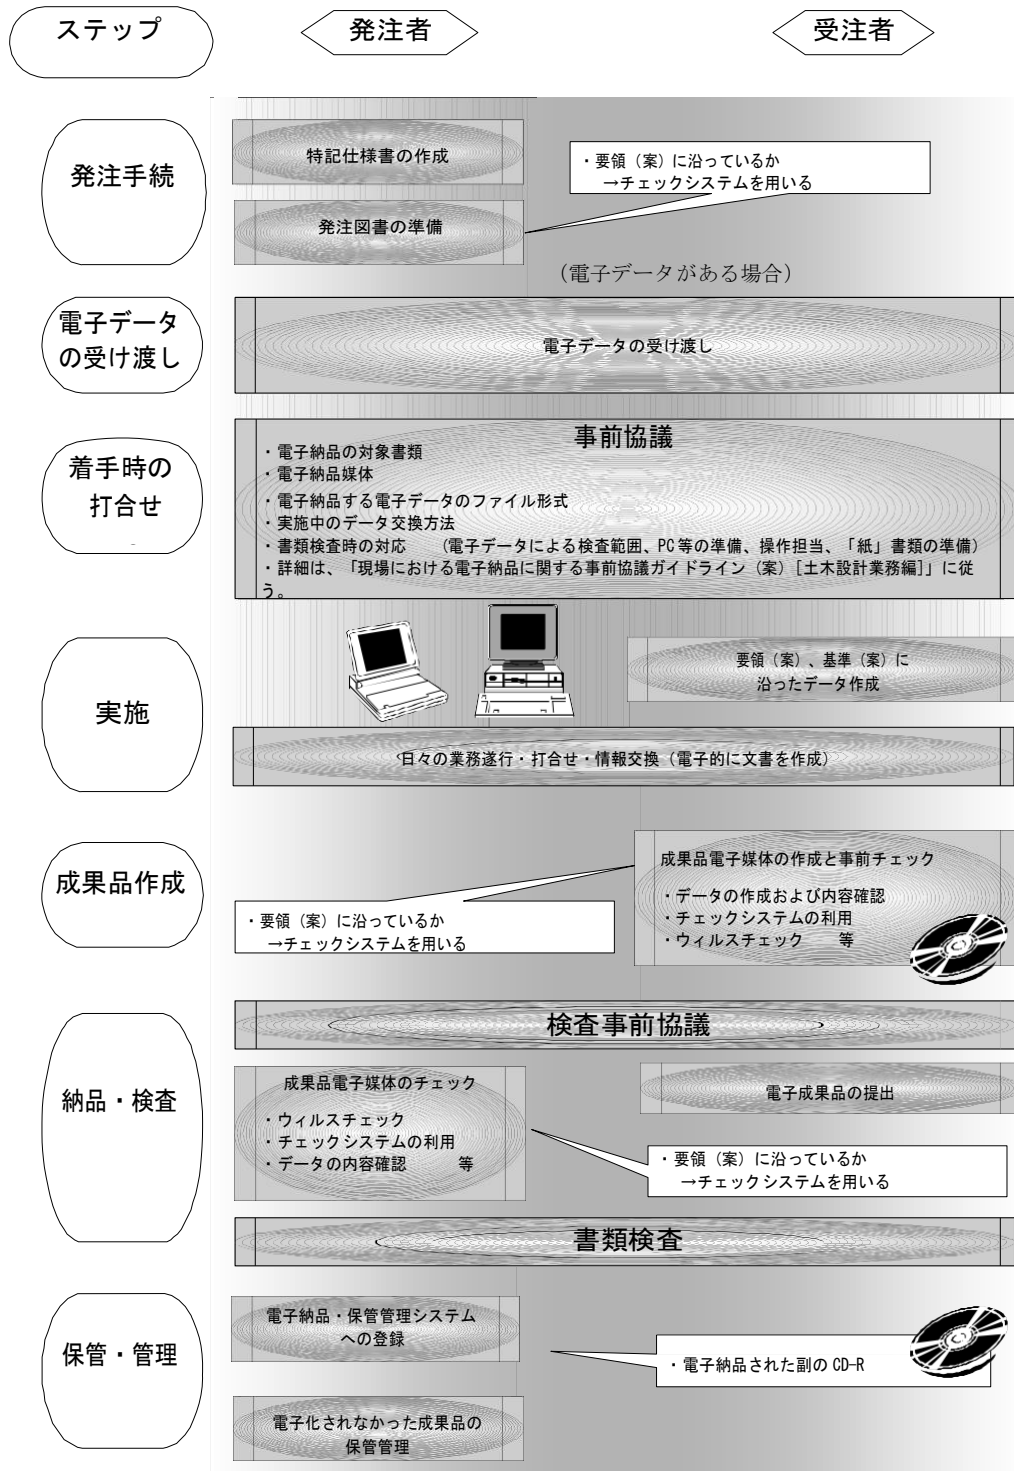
ステップ

発注者

受注者

発注手続

特記仕様書の作成

・要領（案）に沿っているか
→チェックシステムを用いる

発注図書の準備

（電子データがある場合）

電子データの受け渡し

電子データの受け渡し

着手時の打合せ

事前協議

・電子納品の対象書類
・電子納品媒体
・電子納品する電子データのファイル形式
・実施中のデータ交換方法
・書類検査時の対応　（電子データによる検査範囲、PC等の準備、操作担当、「紙」書類の準備）
・詳細は、「現場における電子納品に関する事前協議ガイドライン（案）[土木設計業務編]」に従う。

実施

要領（案）、基準（案）に沿ったデータ作成

日々の業務遂行・打合せ・情報交換（電子的に文書を作成）

成果品作成

成果品電子媒体の作成と事前チェック

・データの作成および内容確認
・チェックシステムの利用
・ウィルスチェック　等

・要領（案）に沿っているか
→チェックシステムを用いる

納品・検査

検査事前協議

成果品電子媒体のチェック

・ウィルスチェック
・チェックシステムの利用
・データの内容確認　等

電子成果品の提出

・要領（案）に沿っているか
→チェックシステムを用いる

書類検査

保管・管理

電子納品・保管管理システムへの登録

・電子納品された副の CD-R

電子化されなかった成果品の保管管理